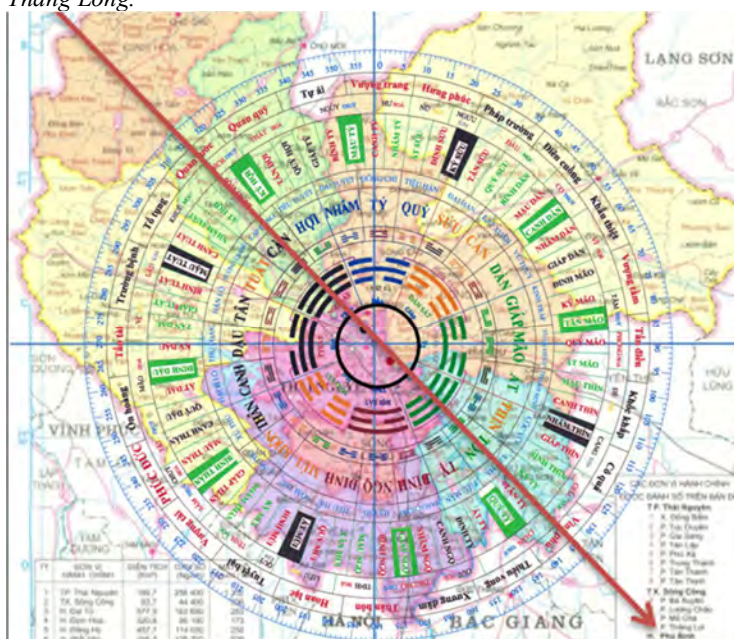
Thăng Long.

LẠNG SƠN

VĨNH PHÚC

BẮC GIANG

HÀ NỘI

Tý ất
Vượng trang
Hưng phúc
Pháp trường
Điên cuồng
Khẩu thiệt
Vượng tàm
Tấn điền
Khốc khấp
Cô quả
Thiếu vong
Xương dâm
Thân hôn
Hoan lạc
Tuyệt bại
Quan quý
Tự vượng
Trưởng bệnh
Thố tài
Quan tước
Phúc đức

HỢI NHÂM TÝ QUÝ SỬU CẤN DẦN GIÁP MÃO ẤT THÌN TỐN TỴ BÍNH NGỌ ĐINH MÙI KHÔN THÂN CANH DẬU TÂN TUẤT CÀN

CANH TÝ
KỶ SỬU
CANH DẦN
TÂN MÃO
NHÂM THÌN
MẬU TUẤT
ĐINH DẬU

TÂN TỴ
BÍNH TỴ
KỶ MÃO
ĐINH MÃO
GIÁP DẦN
BÍNH DẦN
MẬU DẦN
NHÂM DẦN
GIÁP THÌN
CANH THÌN
BÍNH THÌN

TP. Thái Nguyên
TX. Sông Công
Phổ Yên
Phú Bình